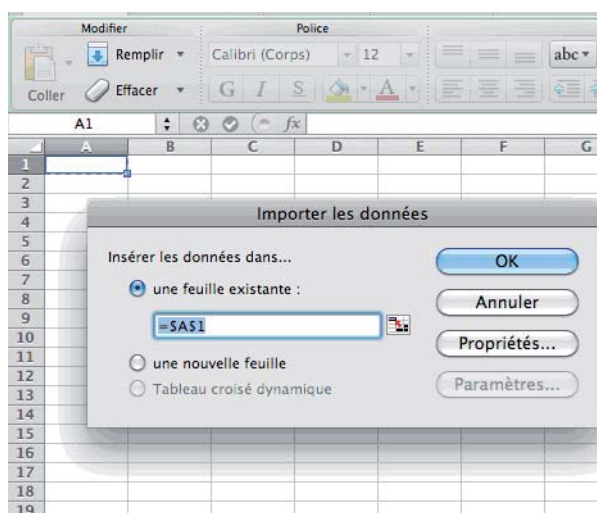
Modifier
Police
Remplir
Calibri (Corps)
12
abc
Coller
Effacer
G I S A
A1
fx
A B C D E F G
1
2
3
4
5
6
7
8
9
10
11
12
13
14
15
16
17
18
19

Importer les données

Insérer les données dans...
une feuille existante :
=$A$1
une nouvelle feuille
Tableau croisé dynamique

OK
Annuler
Propriétés...
Paramètres...